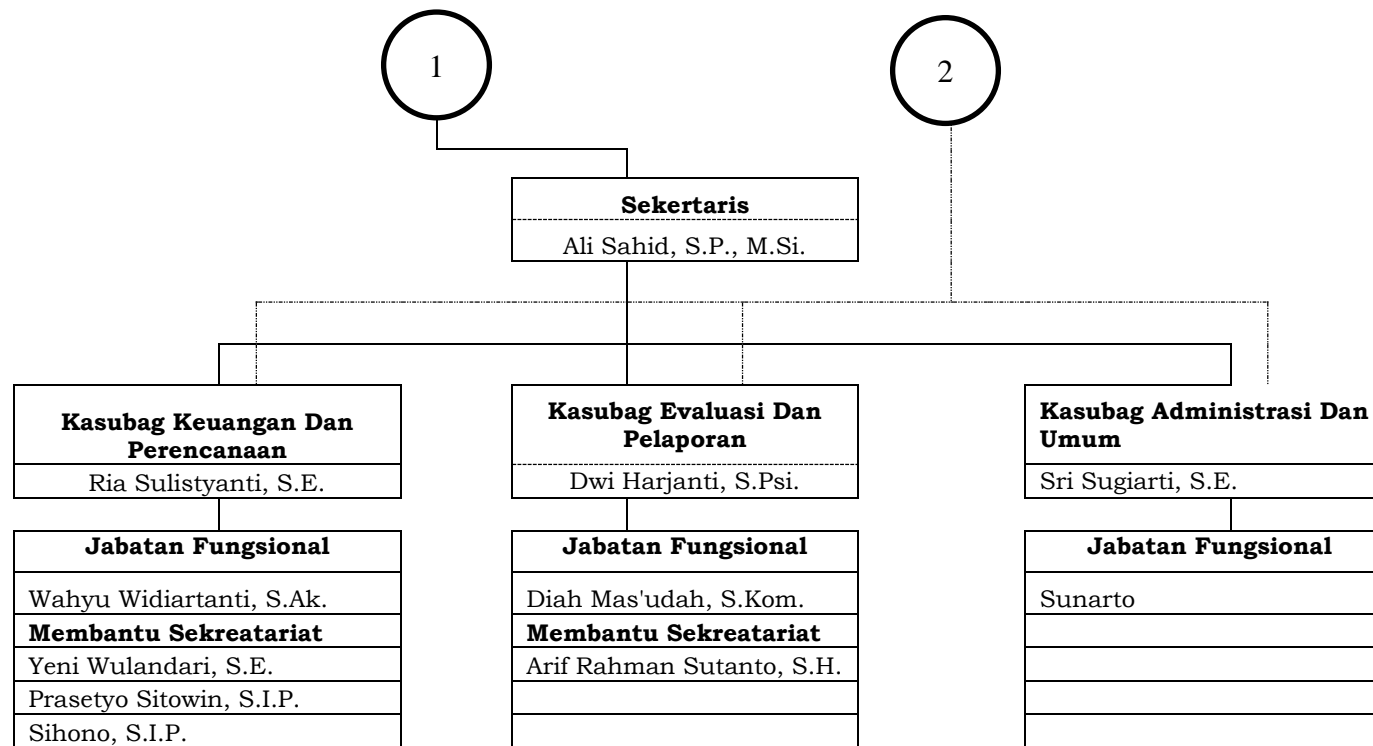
1

2

Sekertaris
Ali Sahid, S.P., M.Si.

Kasubag Keuangan Dan Perencanaan
Ria Sulistyanti, S.E.

Jabatan Fungsional
Wahyu Widiartanti, S.Ak.
Membantu Sekreatariat
Yeni Wulandari, S.E.
Prasetyo Sitowin, S.I.P.
Sihono, S.I.P.

Kasubag Evaluasi Dan Pelaporan
Dwi Harjanti, S.Psi.

Jabatan Fungsional
Diah Mas'udah, S.Kom.
Membantu Sekreatariat
Arif Rahman Sutanto, S.H.

Kasubag Administrasi Dan Umum
Sri Sugiarti, S.E.

Jabatan Fungsional
Sunarto